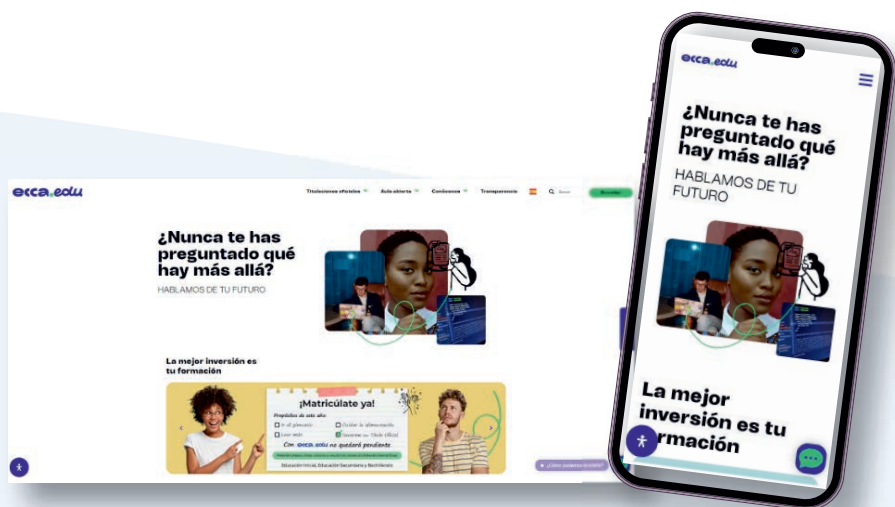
ecca.edu

Titulaciones oficiales Aula abierta Conócenos Transparencia Buscar

¿Nunca te has preguntado qué hay más allá?

HABLAMOS DE TU FUTURO

La mejor inversión es tu formación

¡Matricúlate ya!

Propósitos de este año:

Ir al gimnasio

Cuidar la alimentación

Leer más

Sacarme un Título Oficial

Con ecca.edu no quedará pendiente

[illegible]

Educación Inicial, Educación Secundaria y Bachillerato

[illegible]

ecca.edu

¿Nunca te has preguntado qué hay más allá?

HABLAMOS DE TU FUTURO

La mejor inversión es tu formación